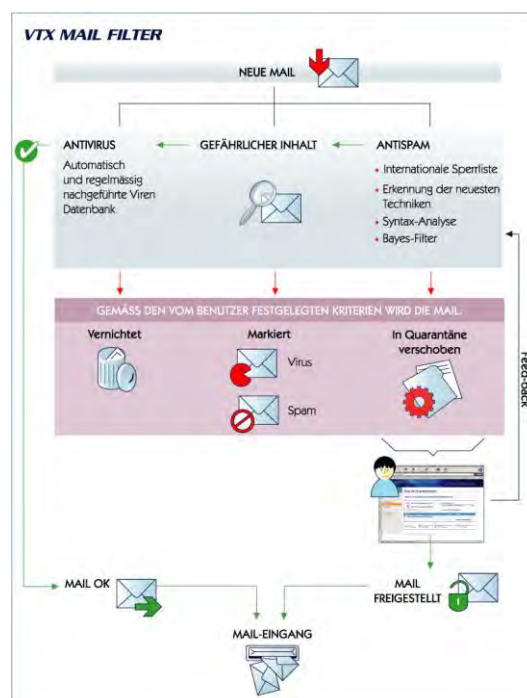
VTX MAIL FILTER

NEUE MAIL

ANTIVIRUS
Automatisch und regelmässig nachgeführte Viren Datenbank

GEFÄHRLICHER INHALT

ANTISPAM
• Internationale Sperrliste
• Erkennung der neuesten Techniken
• Syntax-Analyse
• Bayes-Filter

GEMÄSS DEN VOM BENUTZER FESTGELEGTEN KRITERIEN WIRD DIE MAIL:

Vernichtet

Markiert
Virus
Spam

In Quarantäne verschoben

Feed-back

MAIL OK

MAIL FREIGESTELLT

MAIL-EINGANG